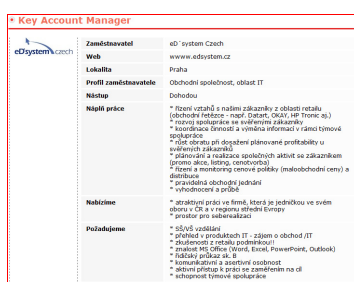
• Key Account Manager

eD'system czech

| | |
|---|---|
| Zaměstnavatel | eD´system Czech |
| Web | www.edsystem.cz |
| Lokalita | Praha |
| Profil zaměstnavatele | Obchodní společnost, oblast IT |
| Nástup | Dohodou |
| Náplň práce | * řízení vztahů s našimi zákazníky z oblasti retailu (obchodní řetězce - např. Datart, OKAY, HP Tronic aj.) * rozvoj spolupráce se svěřenými zákazníky * koordinace činností a výměna informací v rámci týmové spolupráce * růst obratu při dosažení plánované profitability u svěřených zákazníků * plánování a realizace společných aktivit se zákazníkem (promo akce, listing, cenotvorba) * řízení a monitoring cenové politiky (maloobchodní ceny) a distribuce * pravidelná obchodní jednání * vyhodnocení a průbě |
| Nabízíme | * atraktivní práci ve firmě, která je jedničkou ve svém oboru v ČR a v regionu střední Evropy * prostor pro seberealizaci |
| Požadujeme | * SŠ/VŠ vzdělání * přehled v produktech IT - zájem o obor /IT * zkušenosti z retailu podmínkou!! * znalost MS Office (Word, Excel, PowerPoint, Outlook) * řidičský průkaz sk. B * komunikativní a asertivní osobnost * aktivní přístup k práci se zaměřením na cíl * schopnost týmové spolupráce |